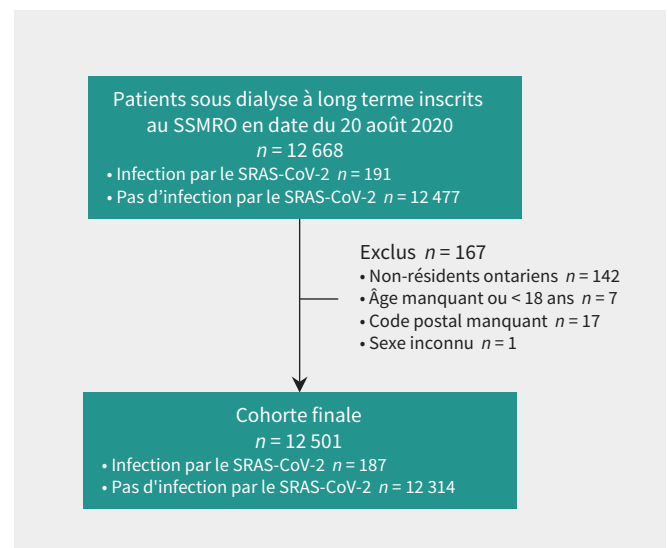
Patients sous dialyse à long terme inscrits au SSMRO en date du 20 août 2020
$n$ = 12 668
• Infection par le SRAS-CoV-2 $n$ = 191
• Pas d'infection par le SRAS-CoV-2 $n$ = 12 477

Exclus $n$ = 167
• Non-résidents ontariens $n$ = 142
• Âge manquant ou < 18 ans $n$ = 7
• Code postal manquant $n$ = 17
• Sexe inconnu $n$ = 1

Cohorte finale
$n$ = 12 501
• Infection par le SRAS-CoV-2 $n$ = 187
• Pas d'infection par le SRAS-CoV-2 $n$ = 12 314